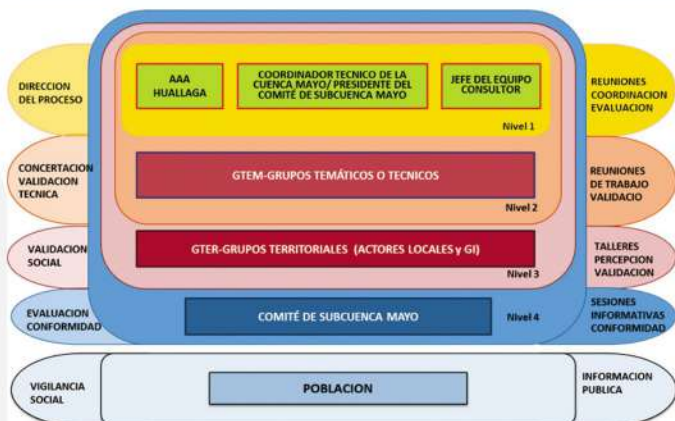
DIRECCION DEL PROCESO

AAA HUALLAGA

COORDINADOR TECNICO DE LA CUENCA MAYO/ PRESIDENTE DEL COMITÉ DE SUBCUENCA MAYO

JEFE DEL EQUIPO CONSULTOR

Nivel 1

REUNIONES COORDINACION EVALUACION

CONCERTACION VALIDACION TECNICA

GTEM-GRUPOS TEMÁTICOS O TECNICOS

Nivel 2

REUNIONES DE TRABAJO VALIDACIO

VALIDACION SOCIAL

GTER-GRUPOS TERRITORIALES (ACTORES LOCALES y GI)

Nivel 3

TALLERES PERCEPCION VALIDACION

EVALUACION CONFORMIDAD

COMITÉ DE SUBCUENCA MAYO

Nivel 4

SESIONES INFORMATIVAS CONFORMIDAD

VIGILANCIA SOCIAL

POBLACION

INFORMACION PUBLICA